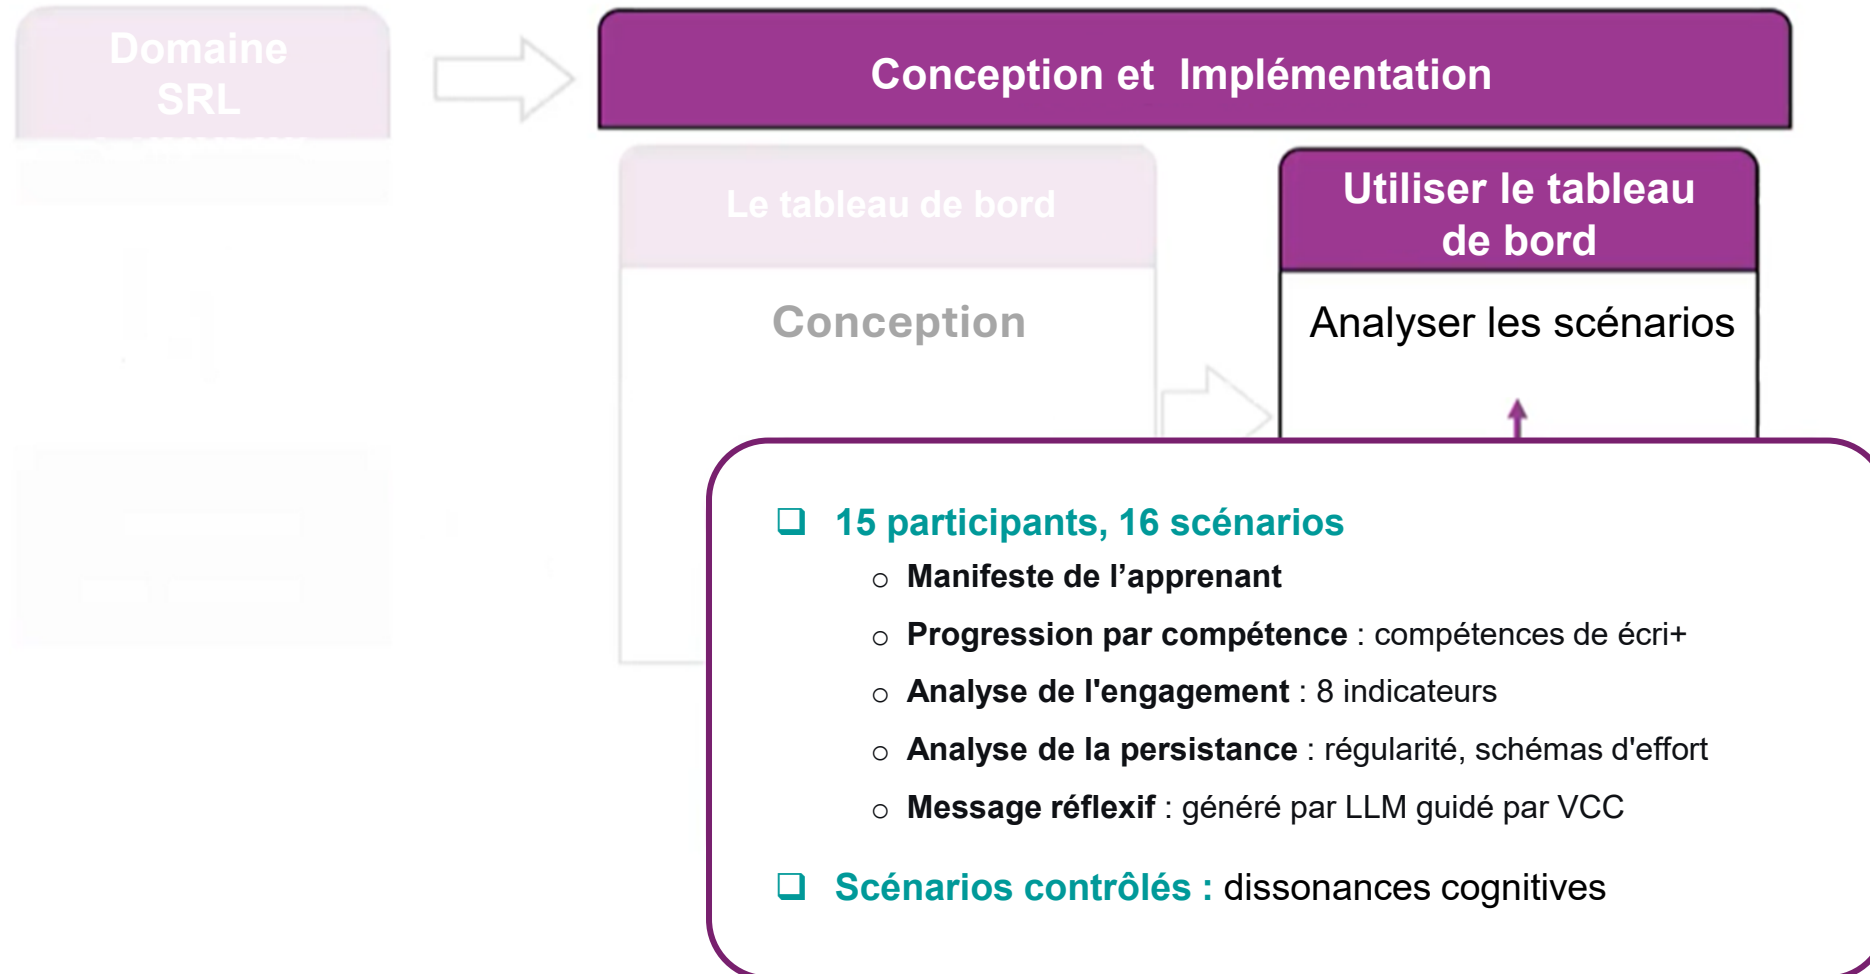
Domaine SRL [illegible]

Conception et Implémentation

Le tableau de bord

Conception

Utiliser le tableau de bord

Analyser les scénarios

❑ 15 participants, 16 scénarios
○ Manifeste de l’apprenant
○ Progression par compétence : compétences de écri+
○ Analyse de l'engagement : 8 indicateurs
○ Analyse de la persistance : régularité, schémas d'effort
○ Message réflexif : généré par LLM guidé par VCC

❑ Scénarios contrôlés : dissonances cognitives